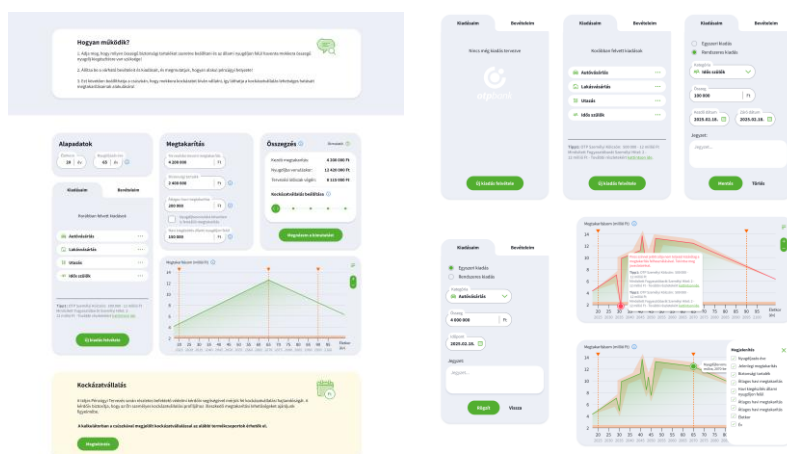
Hogyan működik?

1. Adja meg, hogy milyen összegű ösztönzőjövedelmet szeretne kezdeni és az általi nyugdíjas korára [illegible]

2. Állítsa be a várható kiadások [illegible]

3. Fut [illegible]

Alapadatok

Életkor
28 év

Nyugdíjkorhatár
65 év

Megtakarítás

4 000 000 Ft

2 400 000 Ft

200 000 Ft

150 000 Ft

Összegzés

Részletek

Havi megtakarítás 4 500 000 Ft
Nyugdíjas vevők 12 420 000 Ft
Teljes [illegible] 8 220 000 Ft

Kockázatvállalás beállítása

Megtakarítás részletei

Kiadások | Bevételek

Rendszeres kiadások

Autóvásárlás
Lakásvásárlás
Utazás
Idős szülők

Új kiadás felvétele

Megtakarítások (millió Ft)

Kockázatvállalás

Megtekintés

Kiadások | Bevételek

Még nincs megadott bevétel

otpbank

Új kiadás felvétele

Kiadások | Bevételek

Rendszeres kiadások

Autóvásárlás
Lakásvásárlás
Utazás
Idős szülők

Új kiadás felvétele

Kiadások | Bevételek

Egyszeri kiadás
Rendszeres kiadás

Kategória
Idős szülők

Összeg
100 000 Ft

Kezdő dátum
2025.02.18.

Záró dátum
2025.02.28.

Jegyzet:

Jegyzet...

Mentés | Törlés

Megtakarítások (millió Ft)

Kiadások | Bevételek

Egyszeri kiadás
Rendszeres kiadás

Kategória
Autóvásárlás

Összeg
4 000 000 Ft

Időpont
2025.02.26.

Jegyzet:

Jegyzet...

Alapít | Vissza

Megtakarítások (millió Ft)

Megjelenítés

Nyugdíjkezdés
Jelenlegi megtakarítás
Biztonsági tartalék
Bővebb havi megtakarítás
Havi kiegészítés
Bővebb havi megtakarítás
Bővebb havi megtakarítás
Életkor
Év